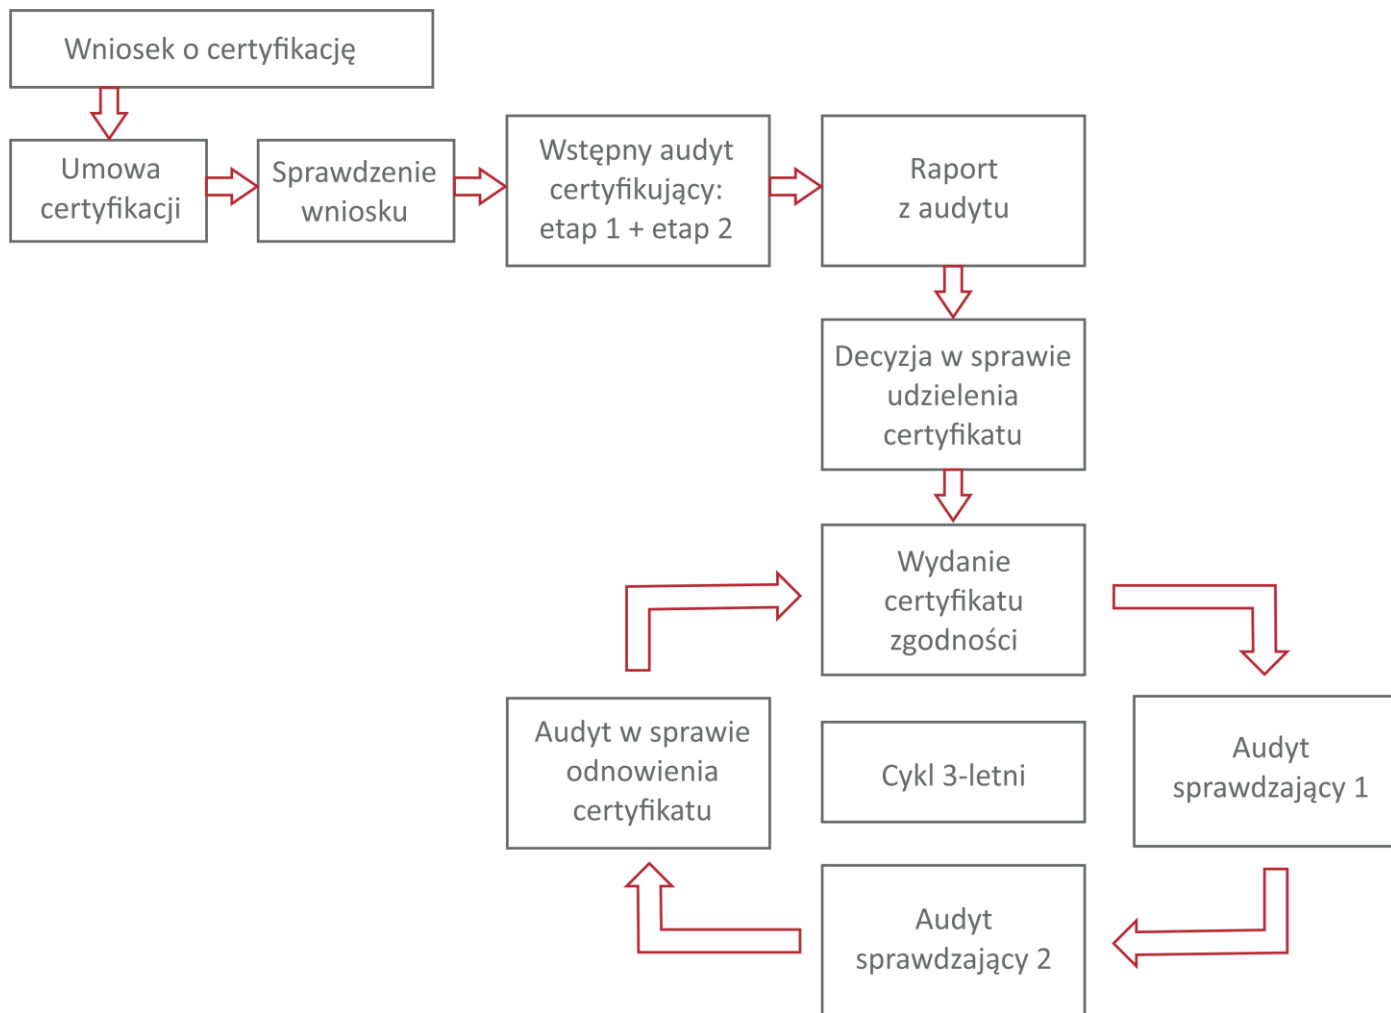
Wniosek o certyfikację

Umowa certyfikacji

Sprawdzenie wniosku

Wstępny audyt certyfikujący: etap 1 + etap 2

Raport z audytu

Decyzja w sprawie udzielenia certyfikatu

Wydanie certyfikatu zgodności

Audyt sprawdzający 1

Cykl 3-letni

Audyt sprawdzający 2

Audyt w sprawie odnowienia certyfikatu